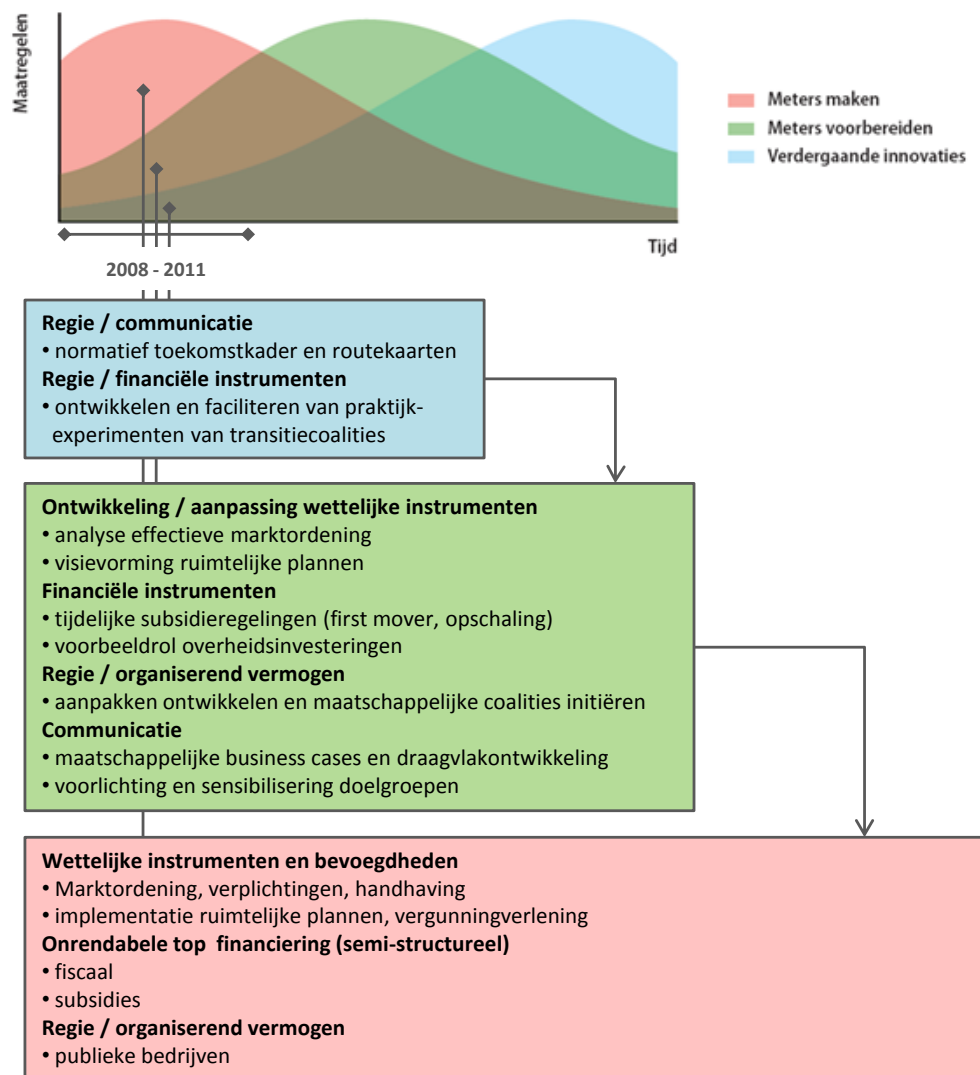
Maatregelen

Meters maken
Meters voorbereiden
Verdergaande innovaties

Tijd

2008 - 2011

**Regie / communicatie**
• normatief toekomstkader en routekaarten
**Regie / financiële instrumenten**
• ontwikkelen en faciliteren van praktijkexperimenten van transitiecoalities

**Ontwikkeling / aanpassing wettelijke instrumenten**
• analyse effectieve marktordening
• visievorming ruimtelijke plannen
**Financiële instrumenten**
• tijdelijke subsidieregelingen (first mover, opschaling)
• voorbeeldrol overheidsinvesteringen
**Regie / organiserend vermogen**
• aanpakken ontwikkelen en maatschappelijke coalities initiëren
**Communicatie**
• maatschappelijke business cases en draagvlakontwikkeling
• voorlichting en sensibilisering doelgroepen

**Wettelijke instrumenten en bevoegdheden**
• Marktordening, verplichtingen, handhaving
• implementatie ruimtelijke plannen, vergunningverlening
**Onrendabele top financiering (semi-structureel)**
• fiscaal
• subsidies
**Regie / organiserend vermogen**
• publieke bedrijven